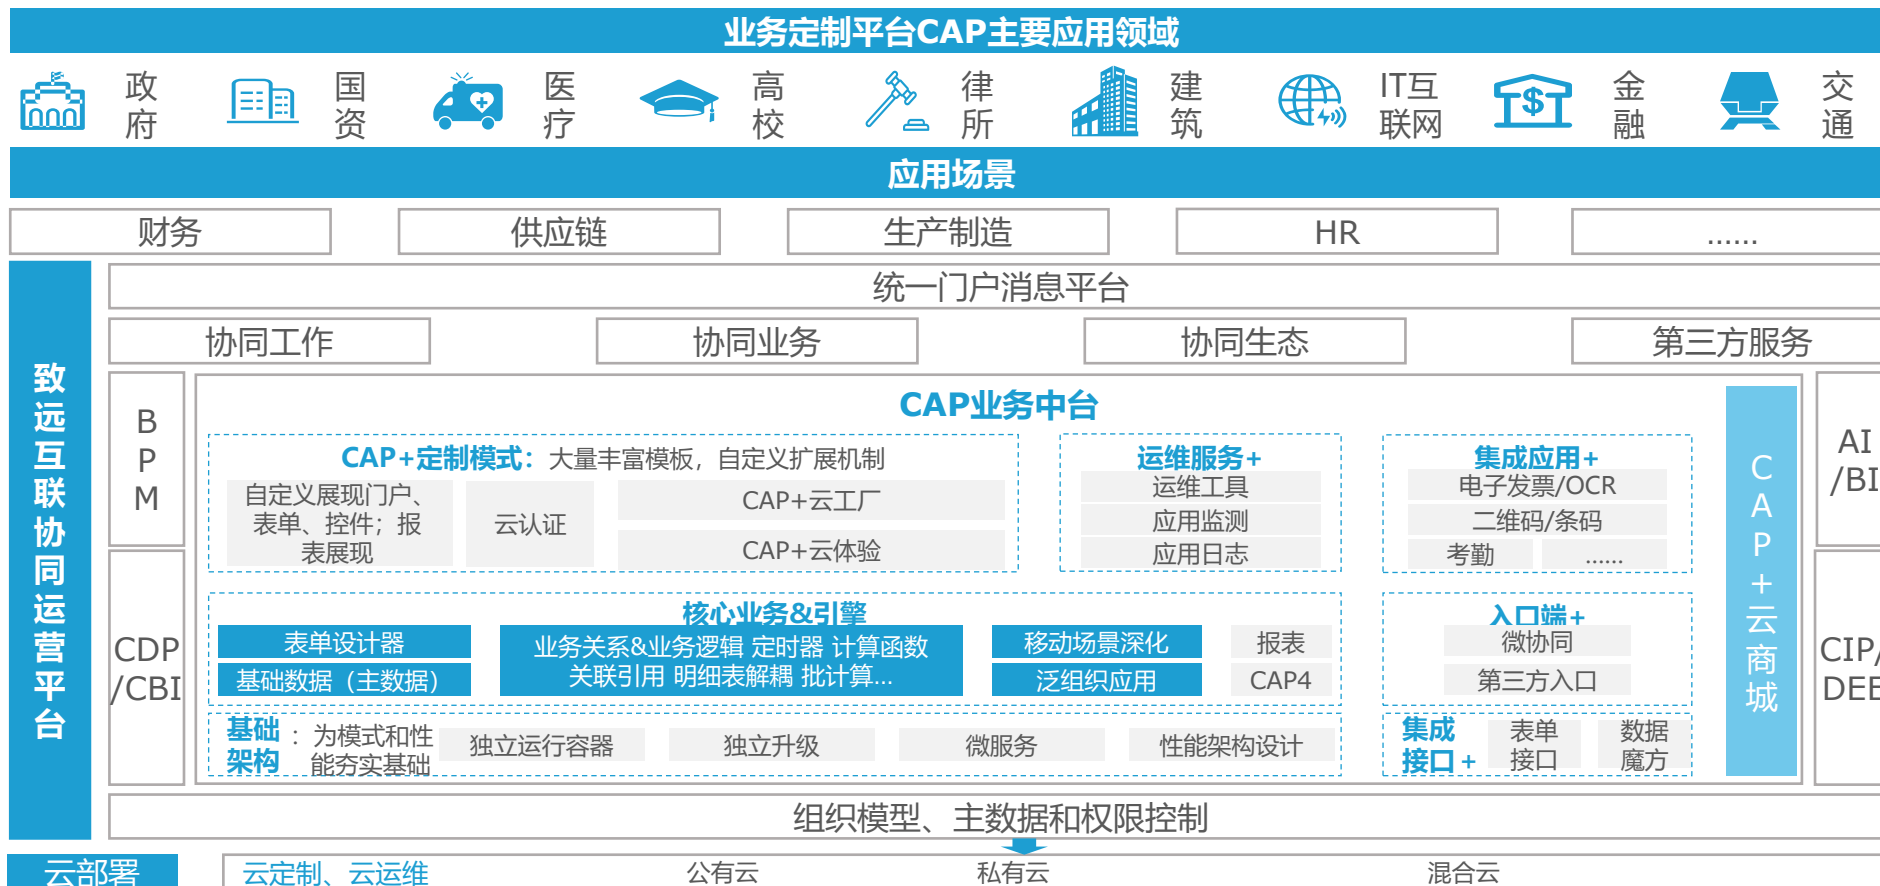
业务定制平台CAP主要应用领域

政府 国资 医疗 高校 律所 建筑 IT互联网 金融 交通

应用场景

财务 供应链 生产制造 HR ......

致远互联协同运营平台

统一门户消息平台

协同工作 协同业务 协同生态 第三方服务

BPM

CDP/CBI

CAP业务中台

CAP+定制模式：大量丰富模板，自定义扩展机制

自定义展现门户、表单、控件；报表展现

云认证

CAP+云工厂

CAP+云体验

运维服务+

运维工具

应用监测

应用日志

集成应用+

电子发票/OCR

二维码/条码

考勤

......

核心业务&引擎

表单设计器

基础数据（主数据）

业务关系&业务逻辑 定时器 计算函数 关联引用 明细表解耦 批计算...

移动场景深化

泛组织应用

报表

CAP4

入口端+

微协同

第三方入口

基础架构：为模式和性能夯实基础

独立运行容器

独立升级

微服务

性能架构设计

集成接口+

表单接口

数据魔方

CAP+云商城

AI/BI

CIP/DEE

组织模型、主数据和权限控制

云部署

云定制、云运维

公有云

私有云

混合云